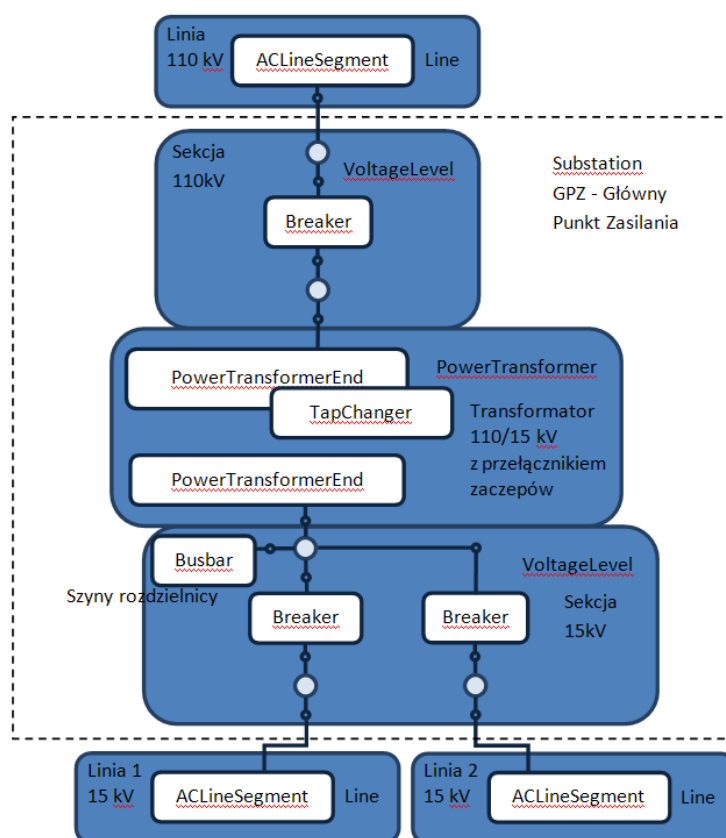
Linia 110 kV
ACLineSegment
Line

Sekcja 110kV
VoltageLevel
Breaker

Substation
GPZ - Główny Punkt Zasilania

PowerTransformerEnd
PowerTransformer
TapChanger
Transformator 110/15 kV z przełącznikiem zaczepów
PowerTransformerEnd

Busbar
Szyny rozdzielnicy
VoltageLevel
Breaker
Breaker
Sekcja 15kV

Linia 1 15 kV
ACLineSegment
Line

Linia 2 15 kV
ACLineSegment
Line